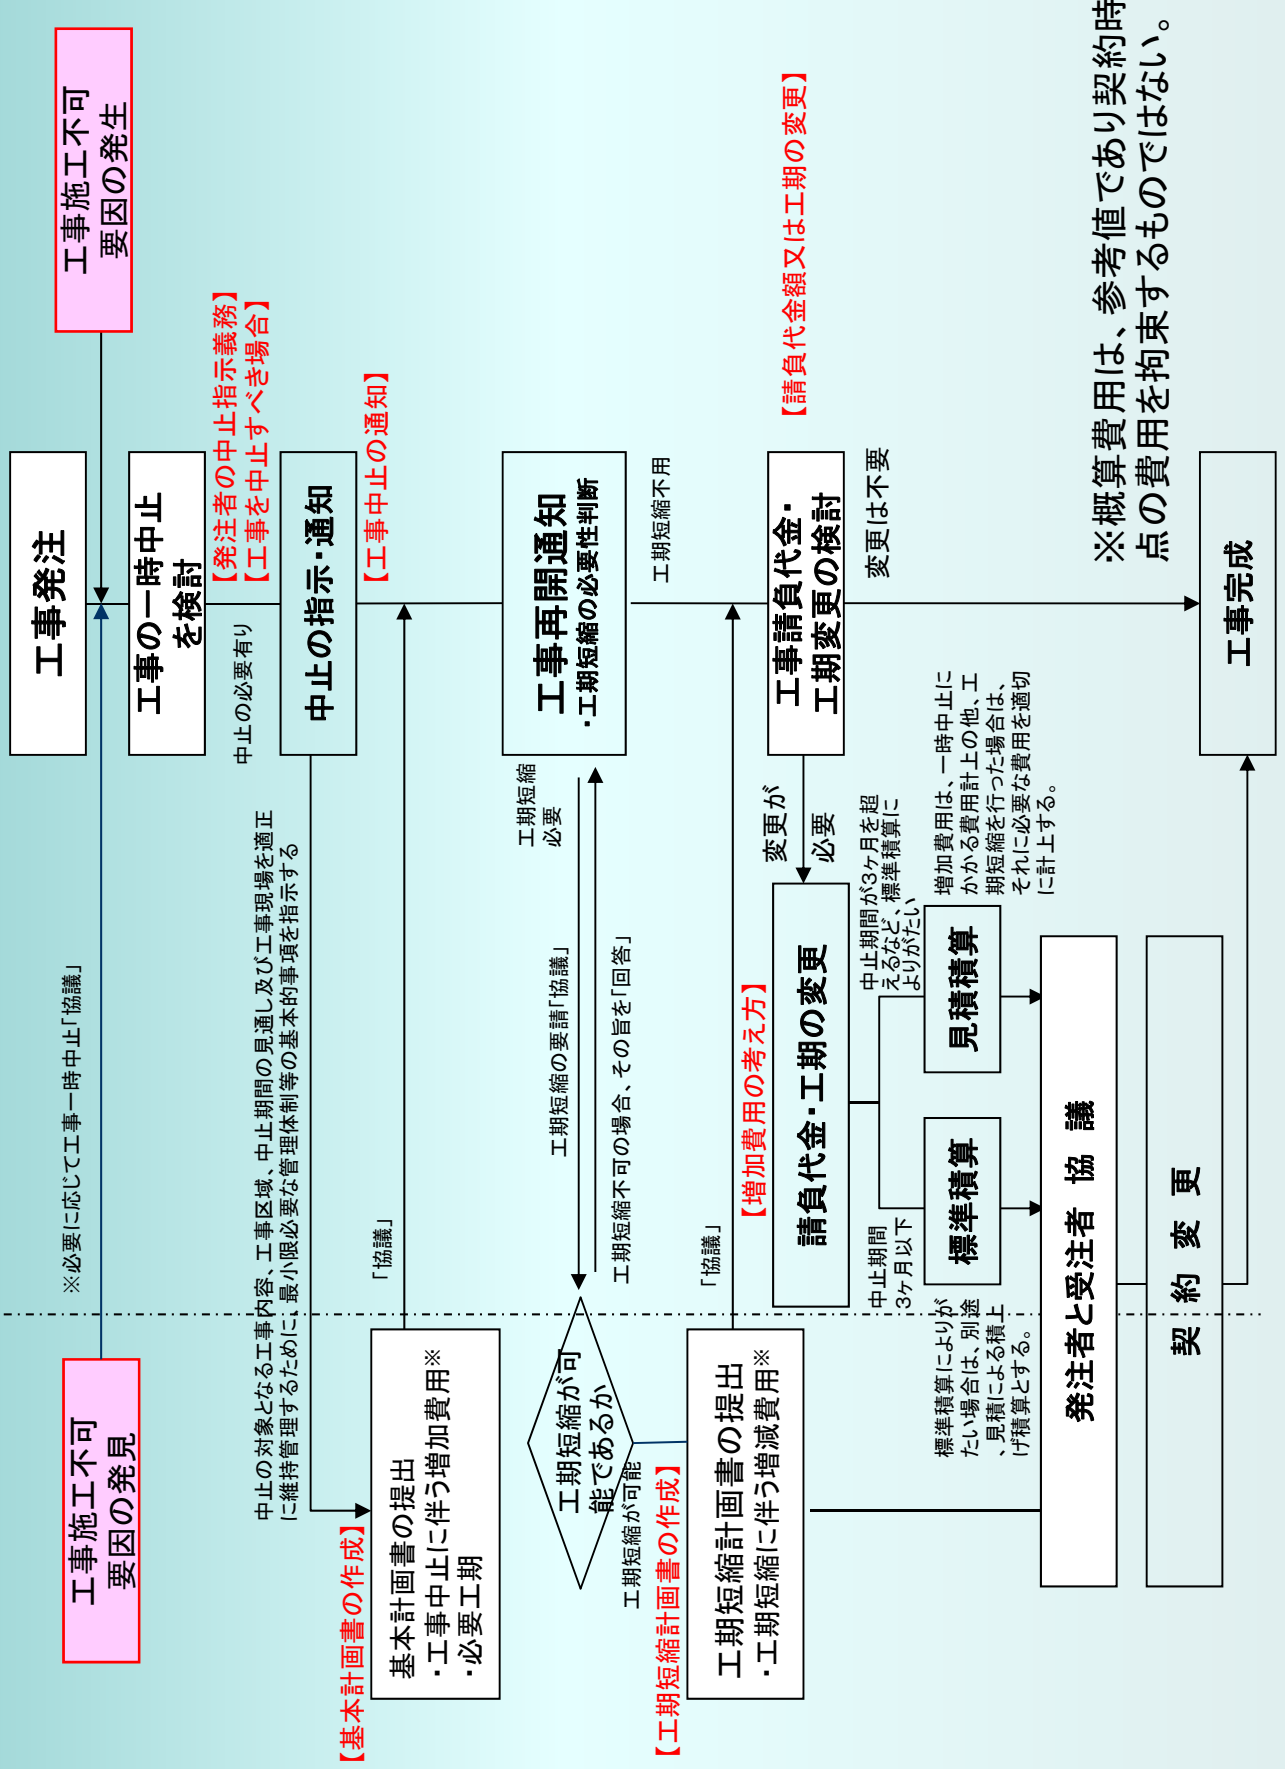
工事施工不可
要因の発生

工事発注

工事施工不可
要因の発見

※必要に応じて工事一時中止「協議」

工事の一時中止
を検討

中止の必要有り

【発注者の中止指示義務】
【工事を中止すべき場合】

中止の指示・通知

【工事中止の通知】

中止の対象となる工事内容、工事区域、中止期間の見通し及び工事現場を適正に維持管理するために、最小限必要な管理体制等の基本的事項を指示する

「協議」

基本計画書の提出
・工事中止に伴う増加費用※
・必要工期

【基本計画書の作成】

工事再開通知
・工期短縮の必要性判断

工期短縮
必要

工期短縮の要請「協議」

工期短縮不可の場合、その旨を「回答」

工期短縮が可能であるか

工期短縮が可能

「協議」

工期短縮計画書の提出
・工期短縮に伴う増減費用※

【工期短縮計画書の作成】

工期短縮不用

【請負代金額又は工期の変更】

工事請負代金・
工期変更の検討

変更は不要

変更が
必要

請負代金・工期の変更

【増加費用の考え方】

中止期間が3ヶ月を超えるなど、標準積算によりがたい

見積積算

増加費用は、一時中止にかかる費用計上の他、工期短縮を行った場合は、それに必要な費用を適切に計上する。

中止期間
3ヶ月以下

標準積算

標準積算によりがたい場合は、別途、見積による積上げ積算とする。

発注者と受注者　協　議

契　約　変　更

工事完成

※概算費用は、参考値であり契約時点の費用を拘束するものではない。